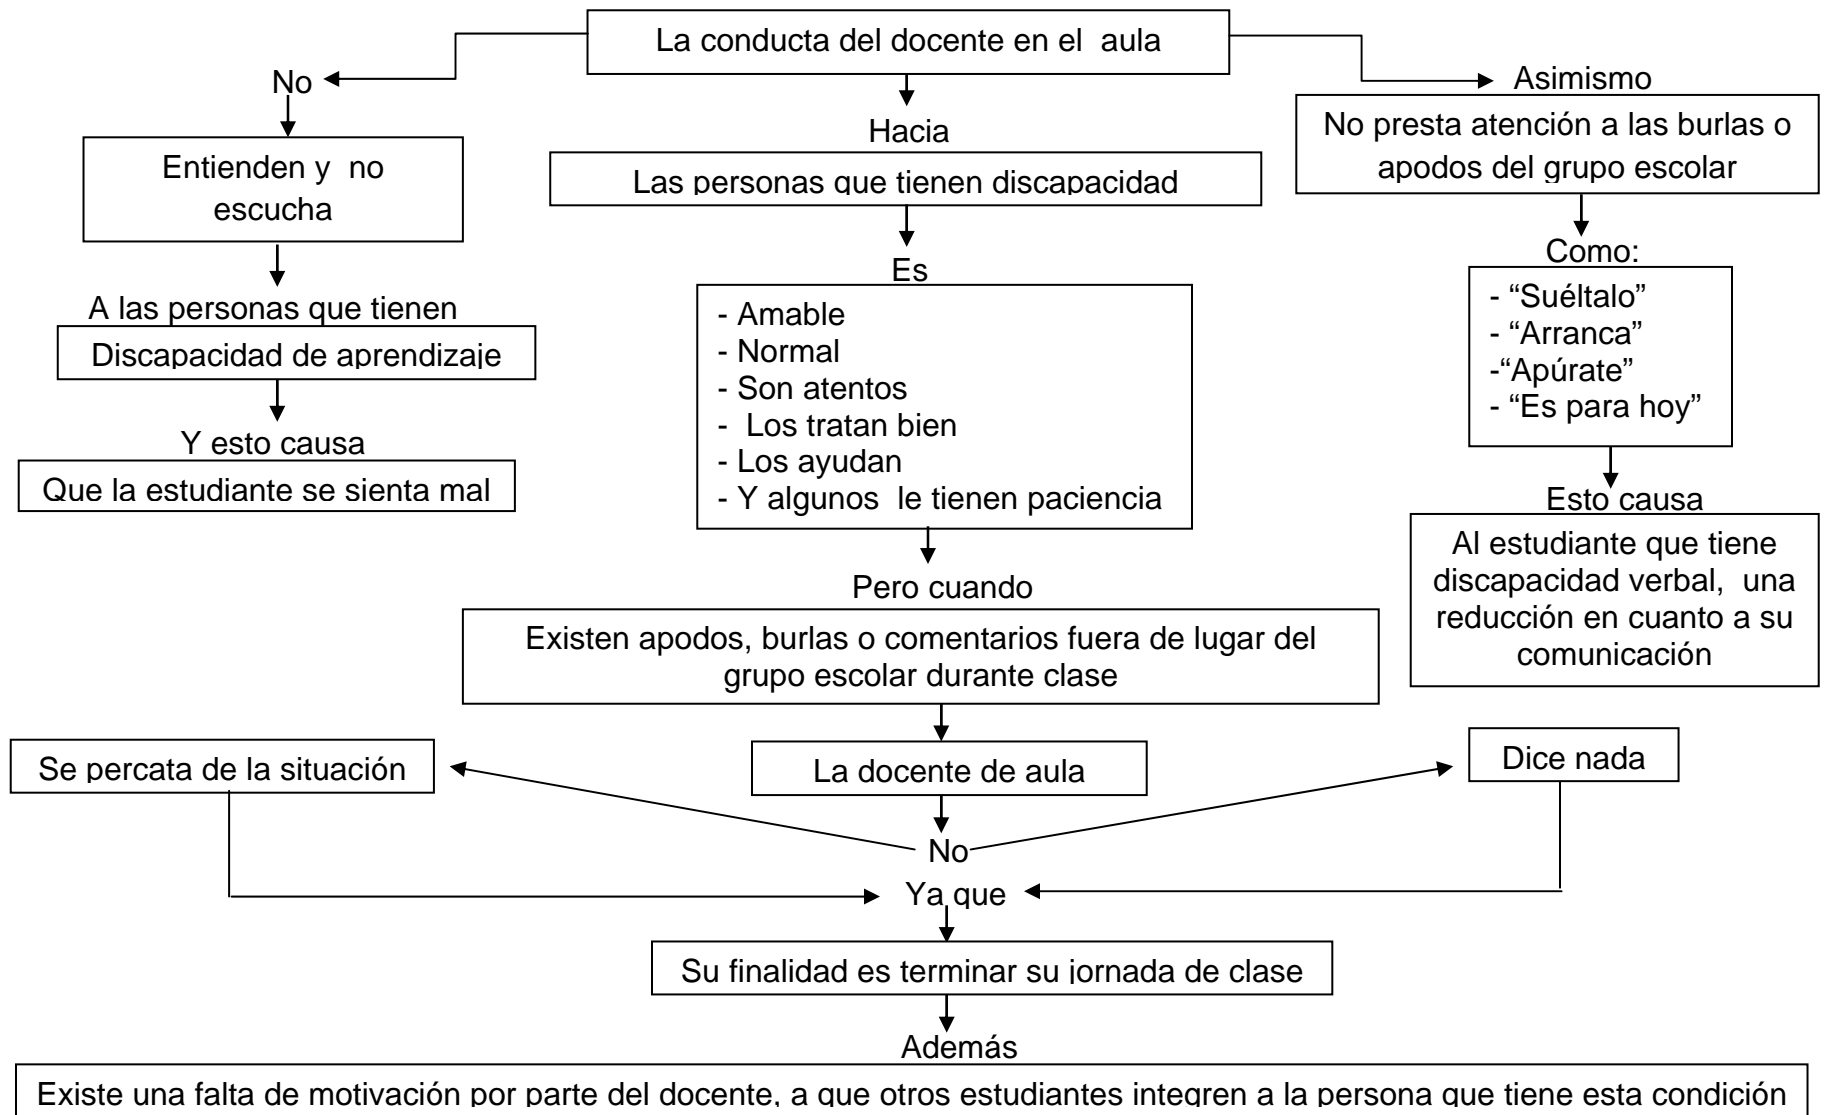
La conducta del docente en el aula

No

Entienden y no escucha

A las personas que tienen

Discapacidad de aprendizaje

Y esto causa

Que la estudiante se sienta mal

Hacia

Las personas que tienen discapacidad

Es

- Amable
- Normal
- Son atentos
- Los tratan bien
- Los ayudan
- Y algunos le tienen paciencia

Pero cuando

Existen apodos, burlas o comentarios fuera de lugar del grupo escolar durante clase

La docente de aula

Se percata de la situación

Dice nada

No

Ya que

Su finalidad es terminar su jornada de clase

Además

Existe una falta de motivación por parte del docente, a que otros estudiantes integren a la persona que tiene esta condición

Asimismo

No presta atención a las burlas o apodos del grupo escolar

Como:

- "Suéltalo"
- "Arranca"
-"Apúrate"
- "Es para hoy"

Esto causa

Al estudiante que tiene discapacidad verbal, una reducción en cuanto a su comunicación